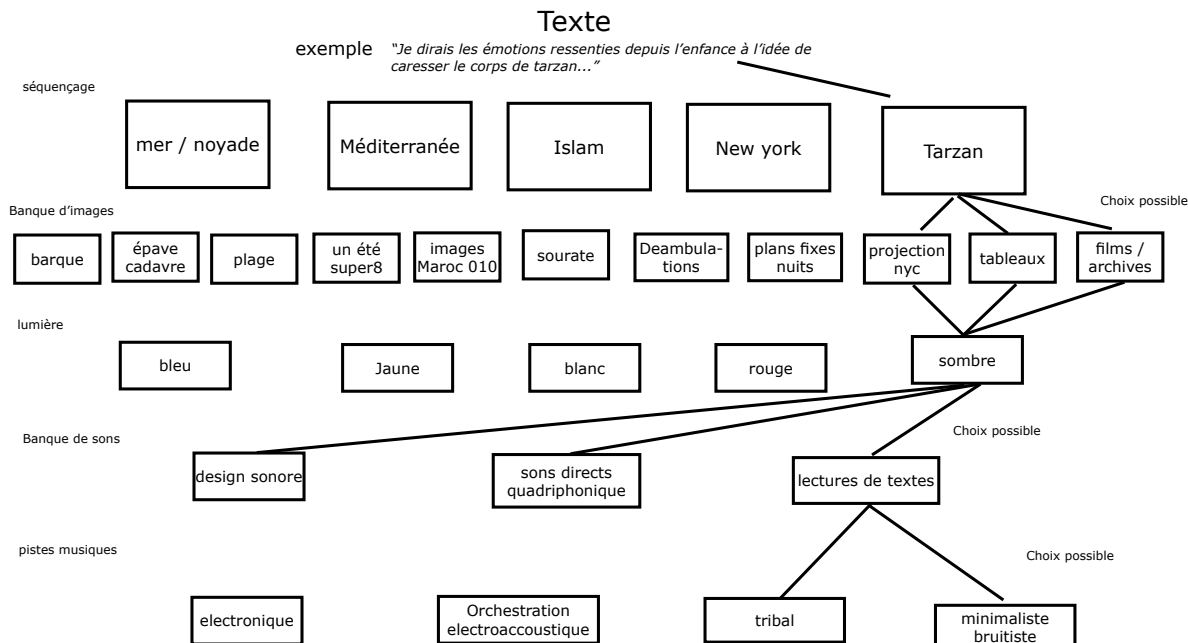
Texte

exemple "Je dirais les émotions ressenties depuis l'enfance à l'idée de caresser le corps de tarzan..."

séquençage

mer / noyade

Méditerranée

Islam

New york

Tarzan

Banque d'images

Choix possible

barque

épave cadavre

plage

un été super8

images Maroc 010

sourate

Deambulations

plans fixes nuits

projection nyc

tableaux

films / archives

lumière

bleu

Jaune

blanc

rouge

sombre

Banque de sons

Choix possible

design sonore

sons directs quadriphonique

lectures de textes

pistes musiques

Choix possible

electronique

Orchestration electroaccoustique

tribal

minimaliste bruitiste